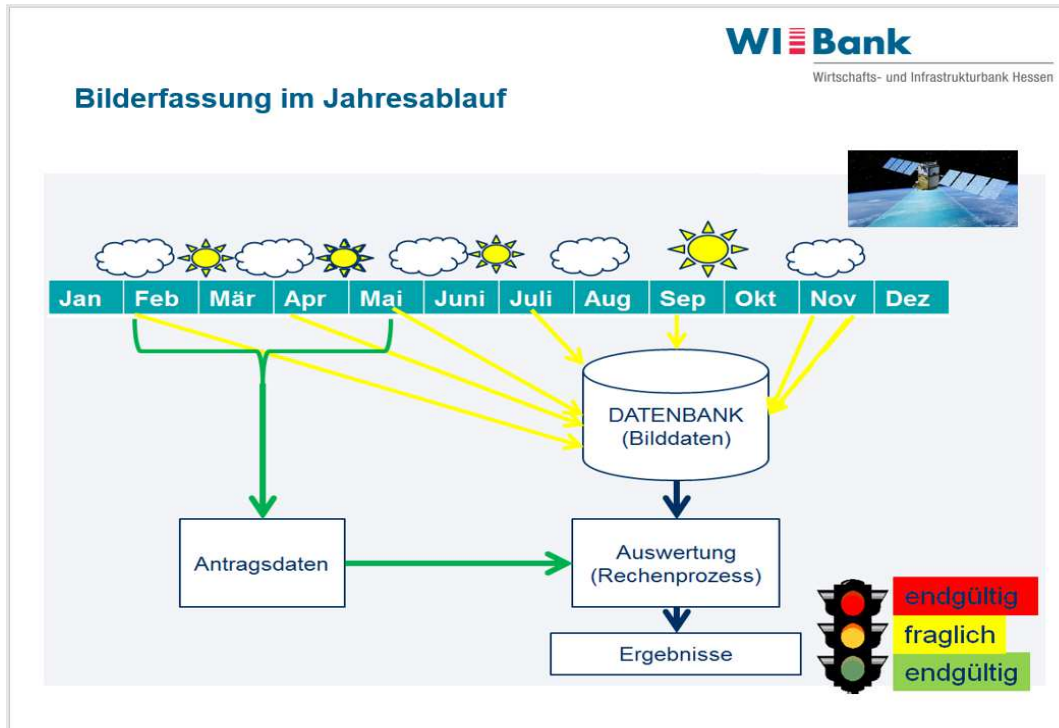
WI Bank
Wirtschafts- und Infrastrukturbank Hessen

Bilderfassung im Jahresablauf

| Jan | Feb | Mär | Apr | Mai | Juni | Juli | Aug | Sep | Okt | Nov | Dez |
|---|---|---|---|---|---|---|---|---|---|---|---|

DATENBANK
(Bilddaten)

Antragsdaten

Auswertung
(Rechenprozess)

Ergebnisse

endgültig
fraglich
endgültig